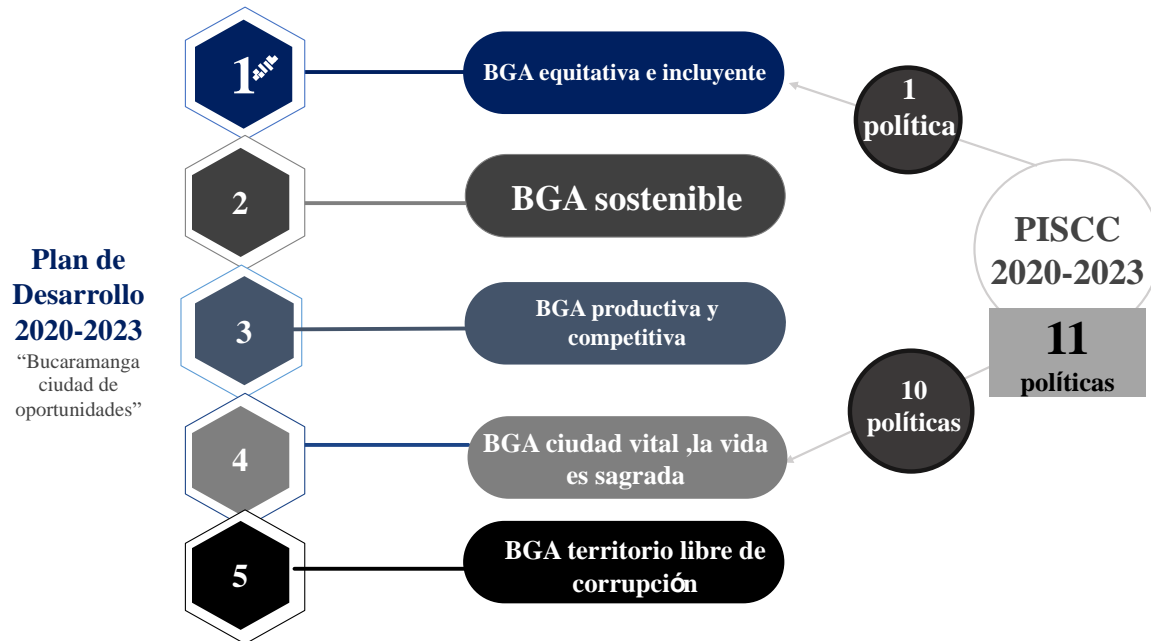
Plan de Desarrollo 2020-2023
“Bucaramanga ciudad de oportunidades”

1
BGA equitativa e incluyente

2
BGA sostenible

3
BGA productiva y competitiva

4
BGA ciudad vital ,la vida es sagrada

5
BGA territorio libre de corrupción

1 política

PISCC 2020-2023

11 políticas

10 políticas